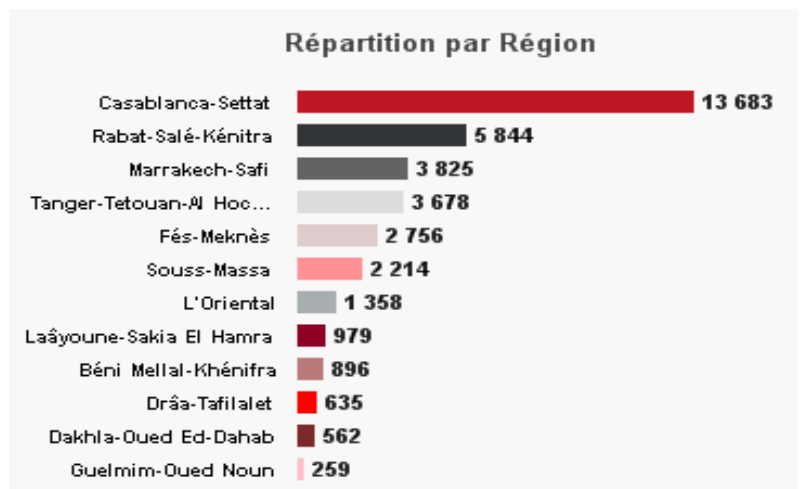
Répartition par Région

| Région | Valeur |
|---|---|
| Casablanca-Settat | 13 683 |
| Rabat-Salé-Kénitra | 5 844 |
| Marrakech-Safi | 3 825 |
| Tanger-Tetouan-Al Hoc... | 3 678 |
| Fés-Meknès | 2 756 |
| Souss-Massa | 2 214 |
| L'Oriental | 1 358 |
| Laâyoune-Sakia El Hamra | 979 |
| Béni Mellal-Khénifra | 896 |
| Drâa-Tafilalet | 635 |
| Dakhla-Oued Ed-Dahab | 562 |
| Guelmim-Oued Noun | 259 |